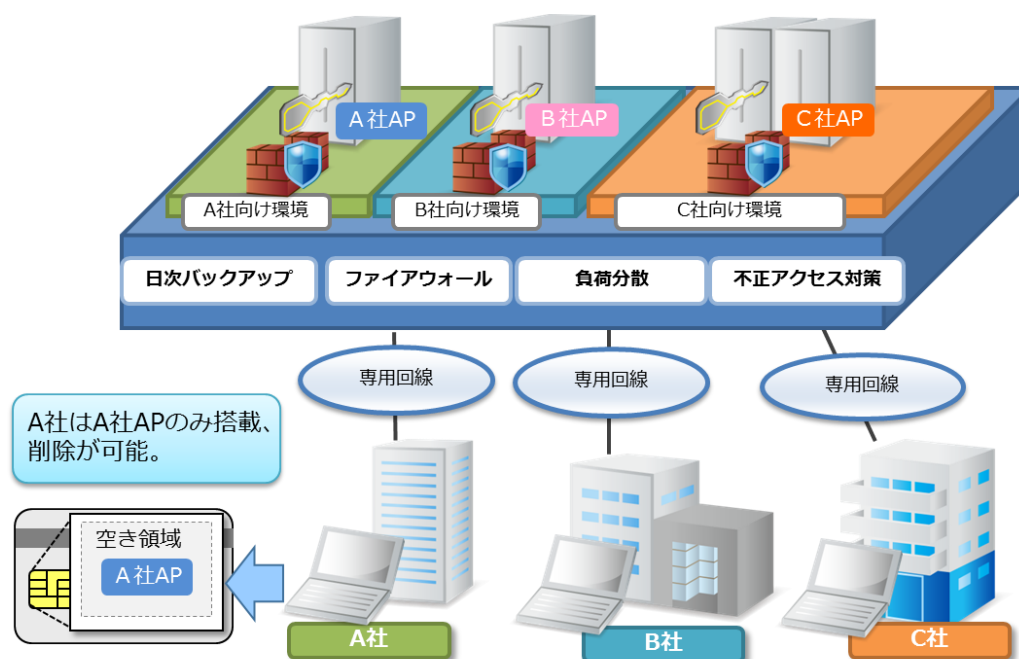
A 社AP

B 社AP

C 社AP

A社向け環境

B社向け環境

C社向け環境

日次バックアップ

ファイアウォール

負荷分散

不正アクセス対策

専用回線

専用回線

専用回線

A社はA社APのみ搭載、削除が可能。

空き領域

A 社AP

A社

B社

C社